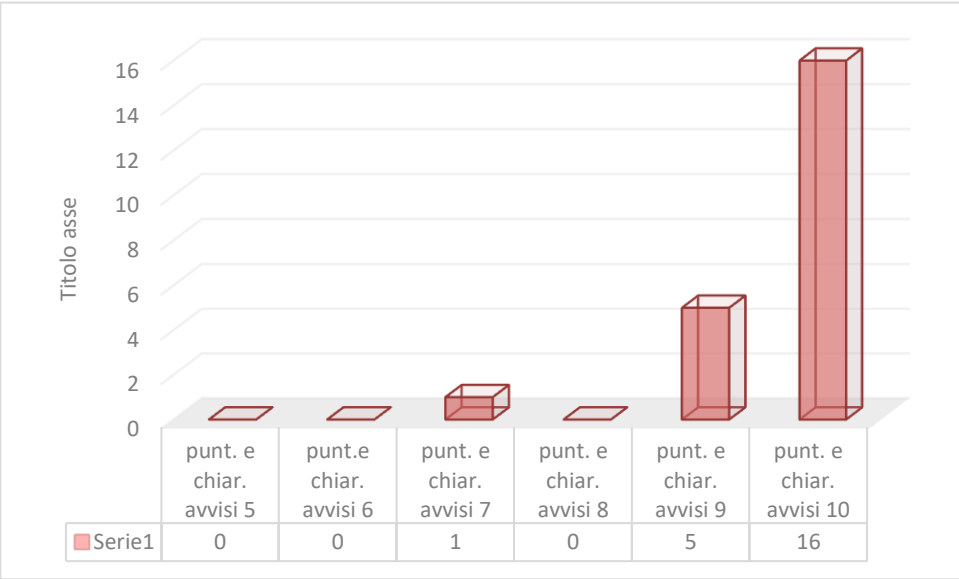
Titolo asse

16
14
12
10
8
6
4
2
0

| | punt. e chiar. avvisi 5 | punt.e chiar. avvisi 6 | punt. e chiar. avvisi 7 | punt. e chiar. avvisi 8 | punt. e chiar. avvisi 9 | punt. e chiar. avvisi 10 |
|---|---|---|---|---|---|---|
| Serie1 | 0 | 0 | 1 | 0 | 5 | 16 |